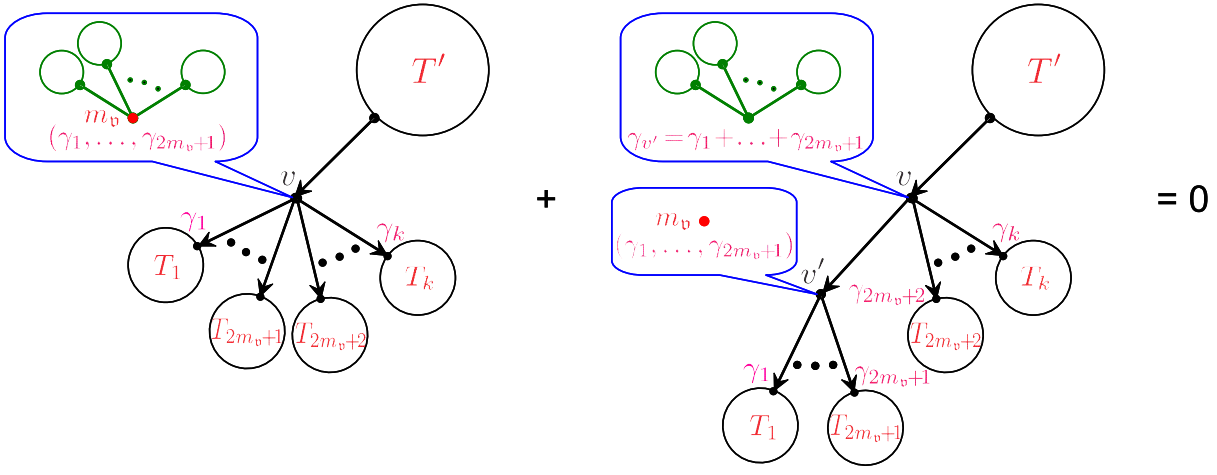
$m_{\mathfrak{v}}$
$(\gamma_1, \ldots, \gamma_{2m_{\mathfrak{v}}+1})$
$T'$
$v$
$\gamma_1$
$\gamma_k$
$T_1$
$T_k$
$T_{2m_{\mathfrak{v}}+1}$
$T_{2m_{\mathfrak{v}}+2}$

+

$\gamma_{v'} = \gamma_1 + \ldots + \gamma_{2m_{\mathfrak{v}}+1}$
$T'$
$v$
$m_{\mathfrak{v}}$
$(\gamma_1, \ldots, \gamma_{2m_{\mathfrak{v}}+1})$
$v'$
$\gamma_k$
$\gamma_{2m_{\mathfrak{v}}+2}$
$T_k$
$T_{2m_{\mathfrak{v}}+2}$
$\gamma_1$
$\gamma_{2m_{\mathfrak{v}}+1}$
$T_1$
$T_{2m_{\mathfrak{v}}+1}$

= 0